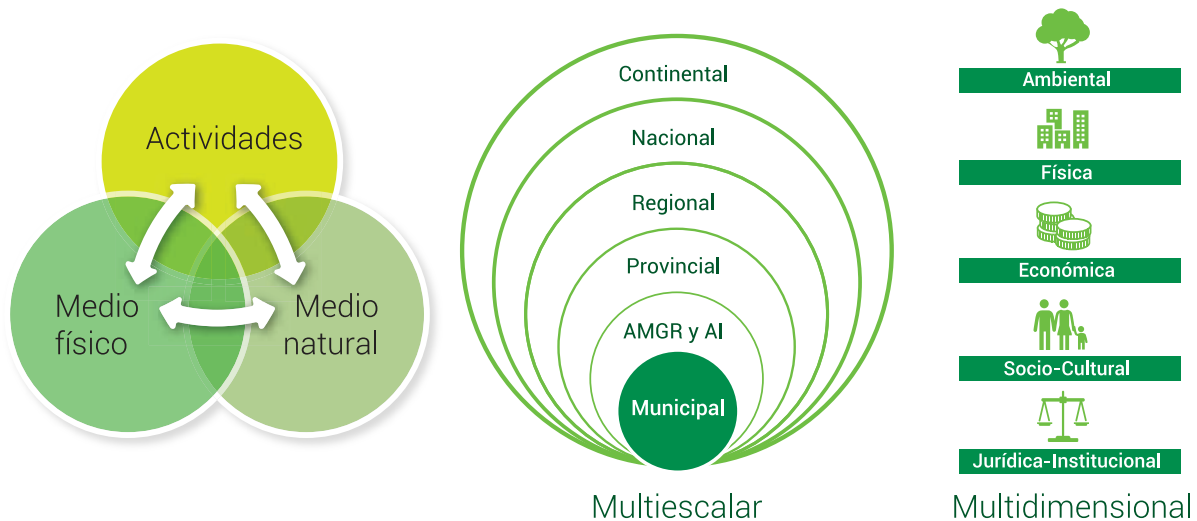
Actividades

Medio físico

Medio natural

Continental

Nacional

Regional

Provincial

AMGR y AI

Municipal

Multiescalar

Ambiental

Física

Económica

Socio-Cultural

Jurídica-Institucional

Multidimensional